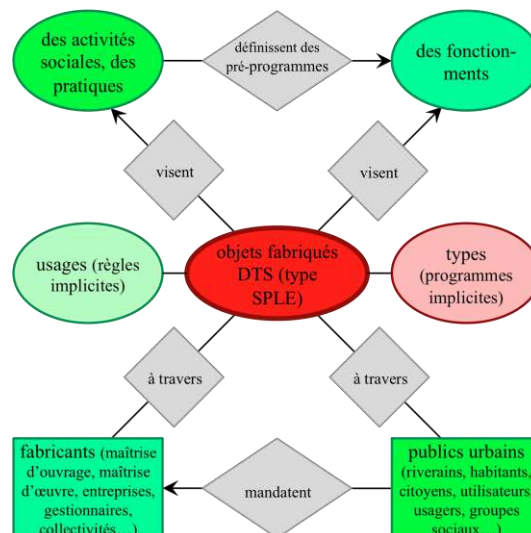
des activités sociales, des pratiques

définissent des pré-programmes

des fonctionnements

visent

visent

usages (règles implicites)

objets fabriqués DTS (type SPLE)

types (programmes implicites)

à travers

à travers

fabricants (maîtrise d'ouvrage, maîtrise d'œuvre, entreprises, gestionnaires, collectivités...)

mandatent

publics urbains (riverains, habitants, citoyens, utilisateurs, usagers, groupes sociaux...)